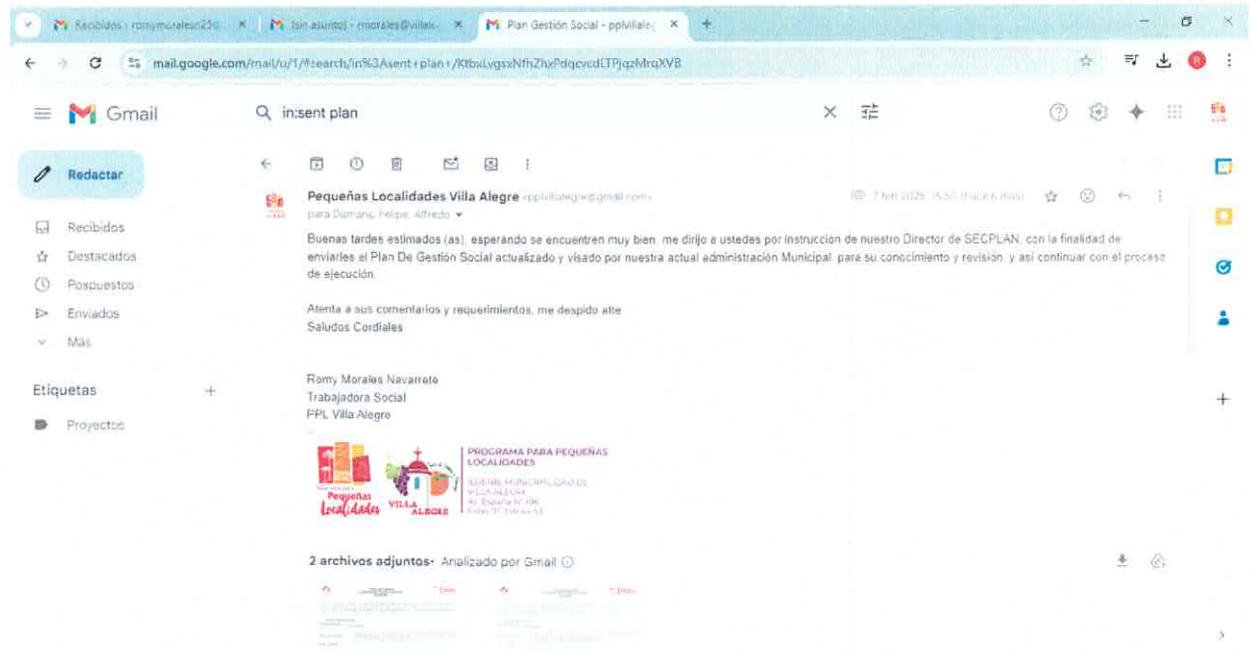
Recibidos - romymoralesn25@ × | (sin asunto) - rmorales@villal × | Plan Gestión Social - pplvillale ×

mail.google.com/mail/u/1/#search/in%3Asent+plan+/KtbxLvgsxNfhZhxPdqcvcdLTPjqzMrqXVB

Gmail

in:sent plan

Redactar

Recibidos

Destacados

Pospuestos

Enviados

Más

Etiquetas

Proyectos

Pequeñas Localidades Villa Alegre <pplvillalegre@gmail.com>

7 feb 2025, 15:50 (hace 6 días)

para Damaris, Felipe, Alfredo

Buenas tardes estimados (as), esperando se encuentren muy bien, me dirijo a ustedes por instruccion de nuestro Director de SECPLAN, con la finalidad de enviarles el Plan De Gestión Social actualizado y visado por nuestra actual administración Municipal, para su conocimiento y revisión, y así continuar con el proceso de ejecución.

Atenta a sus comentarios y requerimientos, me despido atte
Saludos Cordiales

Romy Morales Navarrete
Trabajadora Social
PPL Villa Alegre

Pequeñas Localidades VILLA ALEGRE PROGRAMA PARA PEQUEÑAS LOCALIDADES
ILUSTRE MUNICIPALIDAD DE VILLA ALEGRE
Av. España N° 106
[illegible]

2 archivos adjuntos · Analizado por Gmail